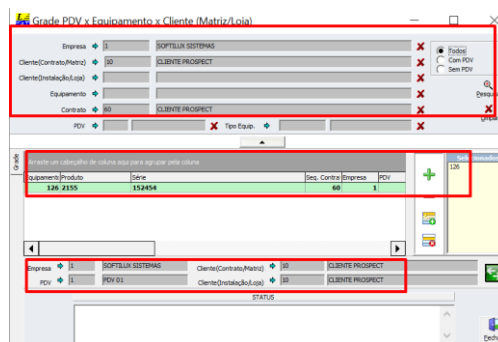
Grade PDV x Equipamento x Cliente (Matriz/Loja)

Empresa 1 SOFTILUX SISTEMAS
Cliente(Contrato/Matriz) 10 CLIENTE PROSPECT
Cliente(Instalação/Loja)
Equipamento
Contrato 60 CLIENTE PROSPECT
PDV
Tipo Equip.

Todos
Com PDV
Sem PDV

Pesqui

Grade

Arraste um cabeçalho de coluna aqui para agrupar pela coluna

| Equipamento | Produto | Série | Seq. Contrato | Empresa | PDV |
|---|---|---|---|---|---|
| 126 | 2155 | 152454 | 60 | 1 | |

Selecionados
126

Empresa 1 SOFTILUX SISTEMAS
Cliente(Contrato/Matriz) 10 CLIENTE PROSPECT
PDV 1 PDV 01
Cliente(Instalação/Loja) 10 CLIENTE PROSPECT

STATUS

Fecha